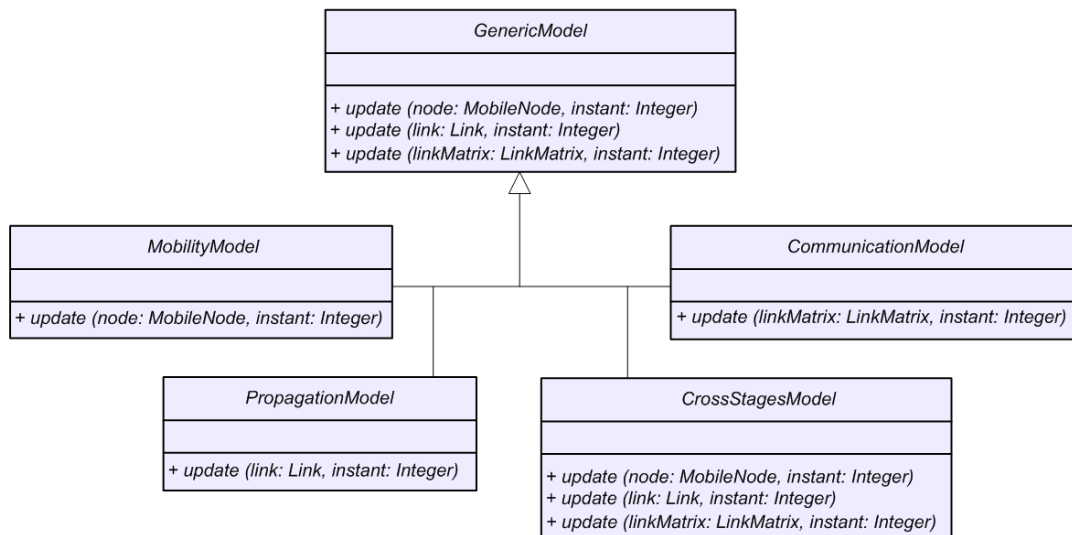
GenericModel

+ update (node: MobileNode, instant: Integer)
+ update (link: Link, instant: Integer)
+ update (linkMatrix: LinkMatrix, instant: Integer)

MobilityModel

+ update (node: MobileNode, instant: Integer)

CommunicationModel

+ update (linkMatrix: LinkMatrix, instant: Integer)

PropagationModel

+ update (link: Link, instant: Integer)

CrossStagesModel

+ update (node: MobileNode, instant: Integer)
+ update (link: Link, instant: Integer)
+ update (linkMatrix: LinkMatrix, instant: Integer)